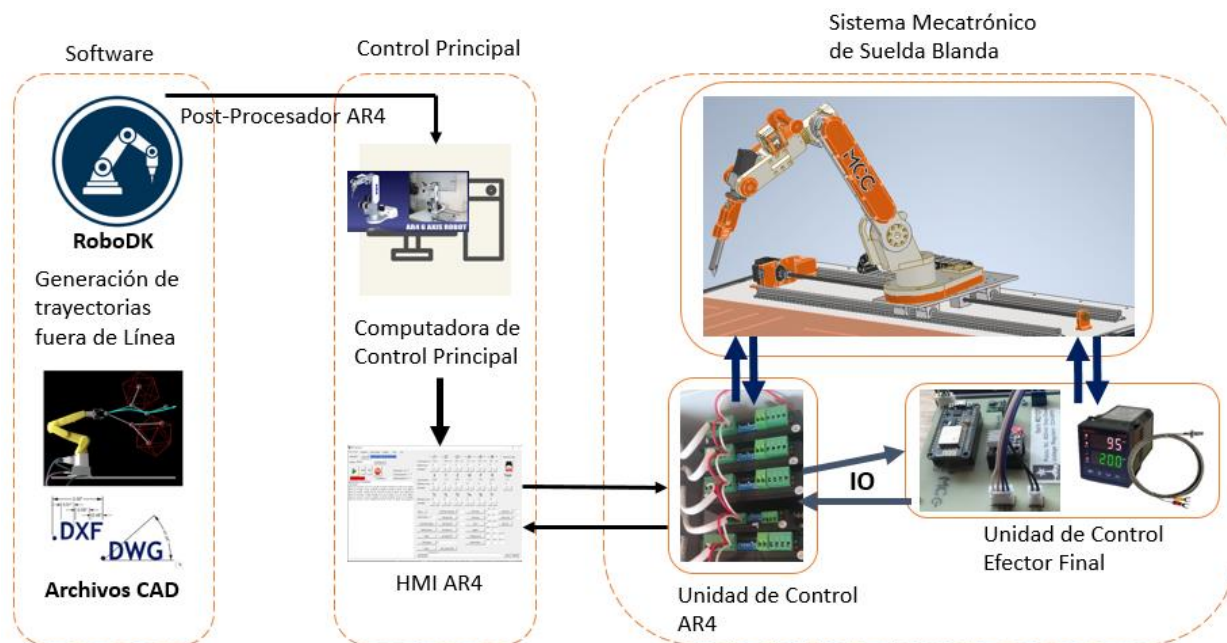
Software

Control Principal

Sistema Mecatrónico de Suelda Blanda

Post-Procesador AR4

RoboDK

Generación de trayectorias fuera de Línea

.DXF .DWG

Archivos CAD

AR4 6 AXIS ROBOT

Computadora de Control Principal

HMI AR4

MCC

IO

95
200

Unidad de Control AR4

Unidad de Control Efector Final